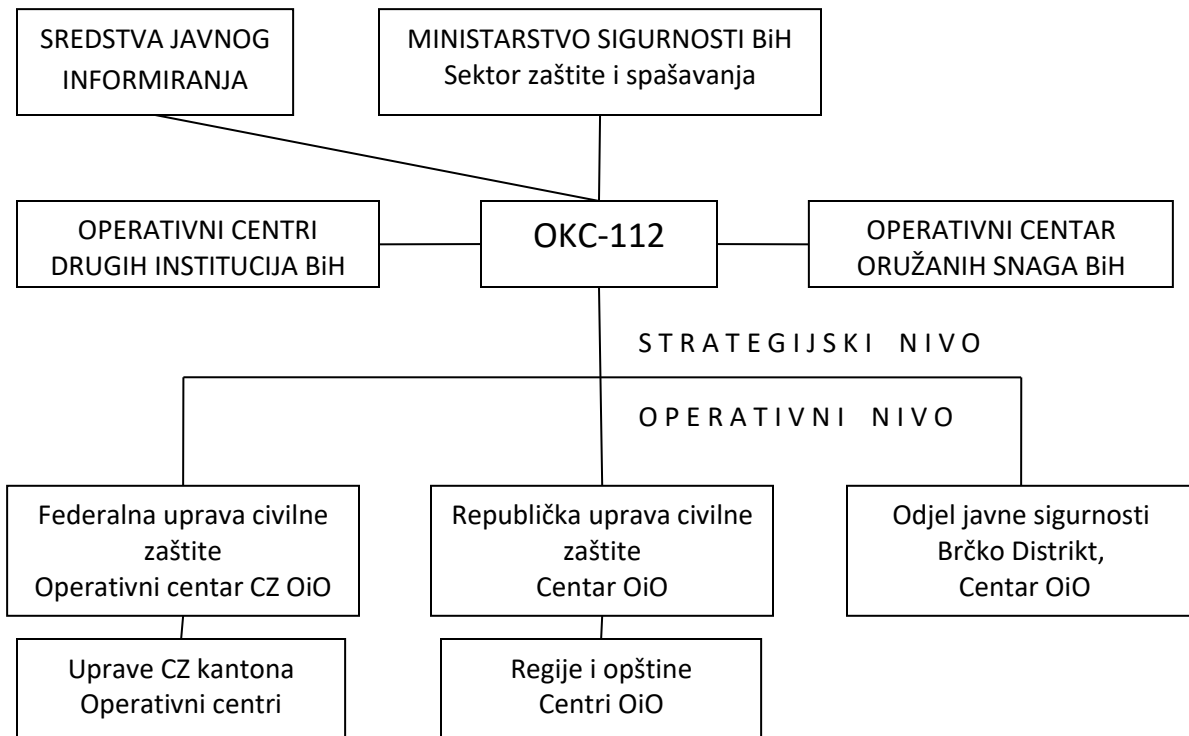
SREDSTVA JAVNOG INFORMIRANJA

MINISTARSTVO SIGURNOSTI BiH
Sektor zaštite i spašavanja

OPERATIVNI CENTRI DRUGIH INSTITUCIJA BiH

OKC-112

OPERATIVNI CENTAR ORUŽANIH SNAGA BiH

STRATEGIJSKI NIVO

OPERATIVNI NIVO

Federalna uprava civilne zaštite
Operativni centar CZ OiO

Republička uprava civilne zaštite
Centar OiO

Odjel javne sigurnosti Brčko Distrikt,
Centar OiO

Uprave CZ kantona
Operativni centri

Regije i opštine
Centri OiO